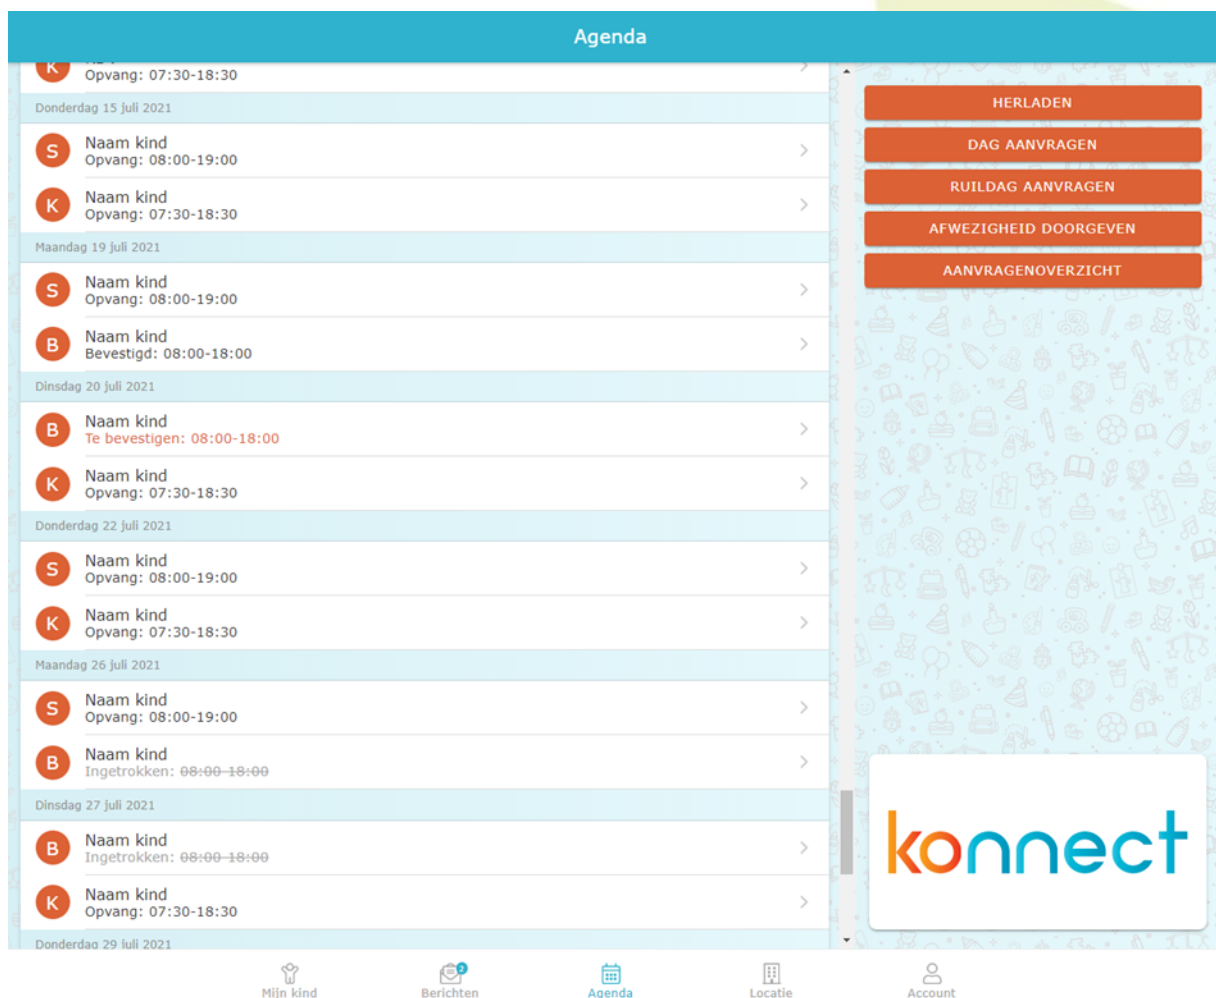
Agenda

K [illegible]
Opvang: 07:30-18:30

Donderdag 15 juli 2021

S Naam kind
Opvang: 08:00-19:00

K Naam kind
Opvang: 07:30-18:30

Maandag 19 juli 2021

S Naam kind
Opvang: 08:00-19:00

B Naam kind
Bevestigd: 08:00-18:00

Dinsdag 20 juli 2021

B Naam kind
Te bevestigen: 08:00-18:00

K Naam kind
Opvang: 07:30-18:30

Donderdag 22 juli 2021

S Naam kind
Opvang: 08:00-19:00

K Naam kind
Opvang: 07:30-18:30

Maandag 26 juli 2021

S Naam kind
Opvang: 08:00-19:00

B Naam kind
Ingetrokken: 08:00-18:00

Dinsdag 27 juli 2021

B Naam kind
Ingetrokken: 08:00-18:00

K Naam kind
Opvang: 07:30-18:30

Donderdag 29 juli 2021

HERLADEN
DAG AANVRAGEN
RUILDAG AANVRAGEN
AFWEZIGHEID DOORGEVEN
AANVRAGENOVERZICHT

konnect

Mijn kind
2
Berichten
Agenda
Locatie
Account